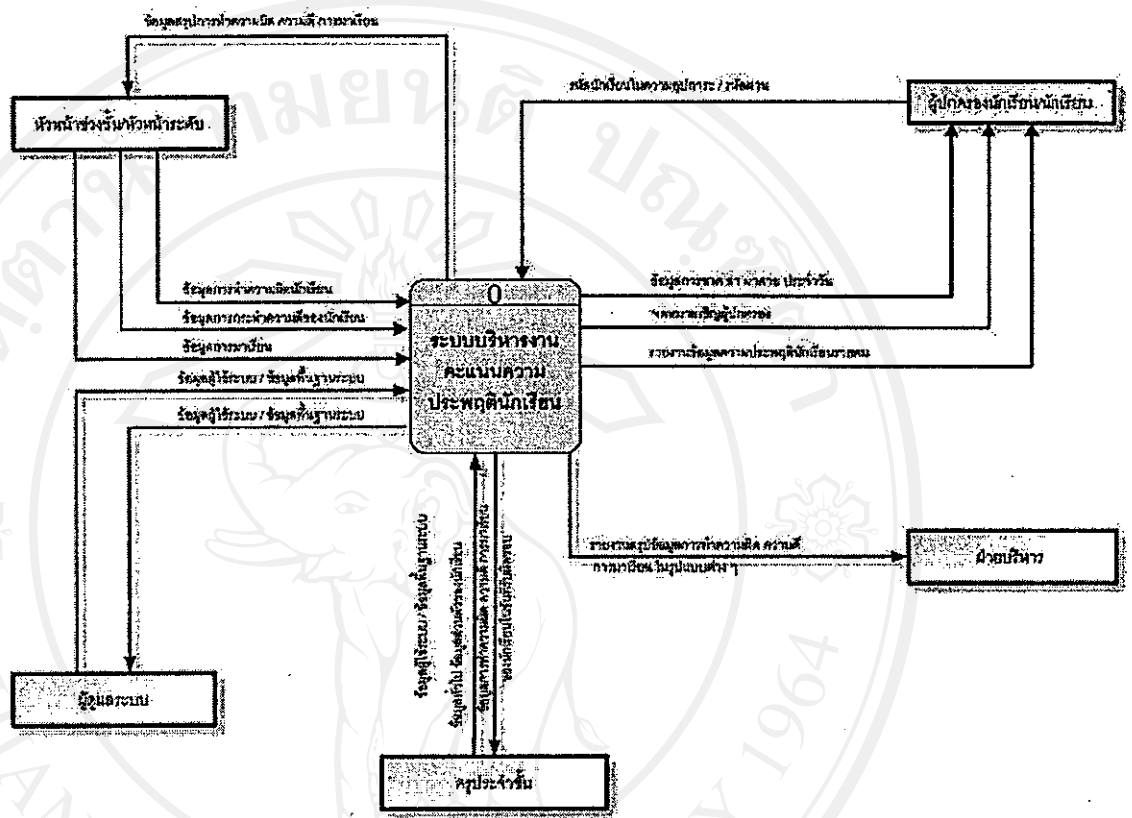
ข้อมูลสรุปการทำความผิด ความดี การมาเรียน

หัวหน้าช่วงชั้น/หัวหน้าระดับ

หนังสือเชิญในความผู้ปกครอง / รหัสผ่าน

ผู้ปกครองนักเรียน/นักเรียน

ข้อมูลการทำความผิดนักเรียน

ข้อมูลการกระทำความดีของนักเรียน

ข้อมูลการมาเรียน

ข้อมูลผู้ใช้ระบบ / ข้อมูลพื้นฐานระบบ

ข้อมูลผู้ใช้ระบบ / ข้อมูลพื้นฐานระบบ

0

ระบบบริหารงานคะแนนความประพฤตินักเรียน

ข้อมูลการขาด ลา มาสาย ประจำวัน

หนังสือเชิญผู้ปกครอง

รายงานข้อมูลความประพฤตินักเรียนรายคน

รายงานสรุปข้อมูลการทำความผิด ความดี การมาเรียน ในรูปแบบต่างๆ

ฝ่ายบริหาร

ข้อมูลผู้ใช้ระบบ / ข้อมูลพื้นฐานระบบ

ข้อมูลทั่วไป ข้อมูลส่วนตัวของนักเรียน

ข้อมูลการทำความผิด ความดี การมาเรียน

รายงานข้อมูลนักเรียนในชั้นเรียน

ผู้ดูแลระบบ

ครูประจำชั้น